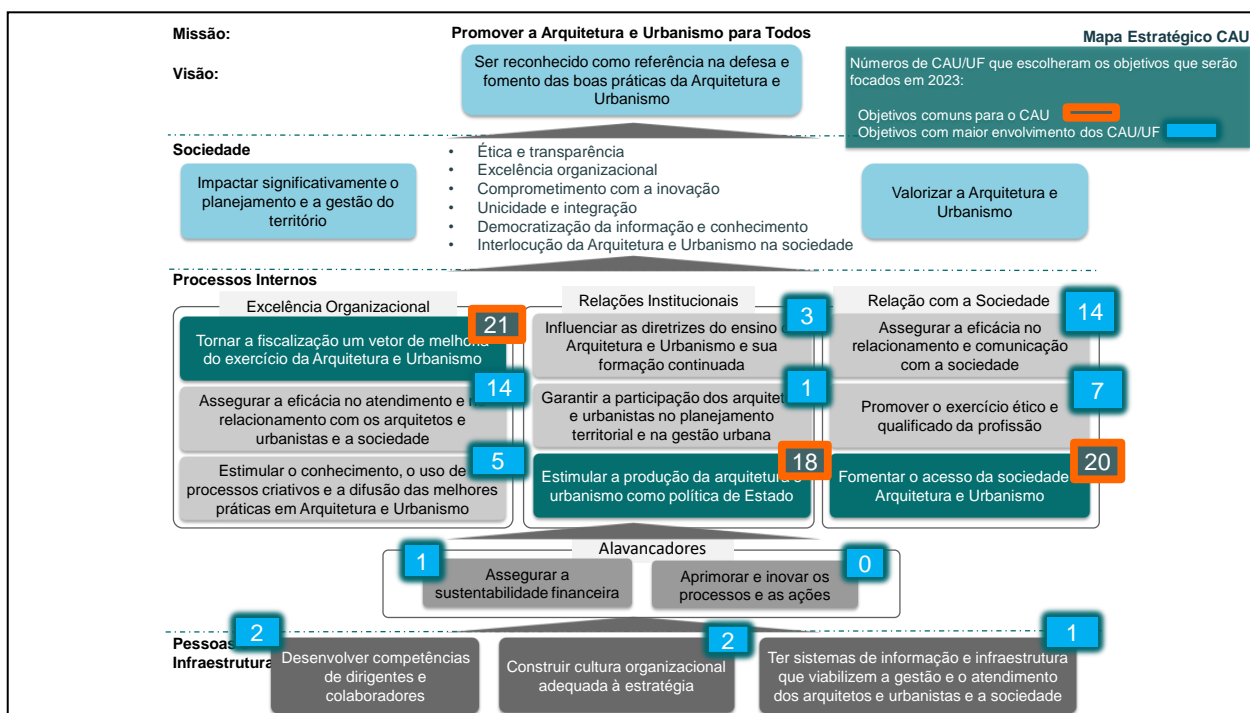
Missão:

Promover a Arquitetura e Urbanismo para Todos

Mapa Estratégico CAU

Visão:

Ser reconhecido como referência na defesa e fomento das boas práticas da Arquitetura e Urbanismo

Números de CAU/UF que escolheram os objetivos que serão focados em 2023:

Objetivos comuns para o CAU
Objetivos com maior envolvimento dos CAU/UF

Sociedade

- Ética e transparência
- Excelência organizacional
- Comprometimento com a inovação
- Unicidade e integração
- Democratização da informação e conhecimento
- Interlocução da Arquitetura e Urbanismo na sociedade

Impactar significativamente o planejamento e a gestão do território

Valorizar a Arquitetura e Urbanismo

Processos Internos

Excelência Organizacional

21

Tornar a fiscalização um vetor de melhoria do exercício da Arquitetura e Urbanismo

14

Assegurar a eficácia no atendimento e no relacionamento com os arquitetos e urbanistas e a sociedade

5

Estimular o conhecimento, o uso de processos criativos e a difusão das melhores práticas em Arquitetura e Urbanismo

Relações Institucionais

3

Influenciar as diretrizes do ensino de Arquitetura e Urbanismo e sua formação continuada

1

Garantir a participação dos arquitetos e urbanistas no planejamento territorial e na gestão urbana

18

Estimular a produção da arquitetura e urbanismo como política de Estado

Relação com a Sociedade

14

Assegurar a eficácia no relacionamento e comunicação com a sociedade

7

Promover o exercício ético e qualificado da profissão

20

Fomentar o acesso da sociedade à Arquitetura e Urbanismo

Alavancadores

1

Assegurar a sustentabilidade financeira

0

Aprimorar e inovar os processos e as ações

Pessoas e Infraestrutura

2

Desenvolver competências de dirigentes e colaboradores

2

Construir cultura organizacional adequada à estratégia

1

Ter sistemas de informação e infraestrutura que viabilizem a gestão e o atendimento dos arquitetos e urbanistas e a sociedade